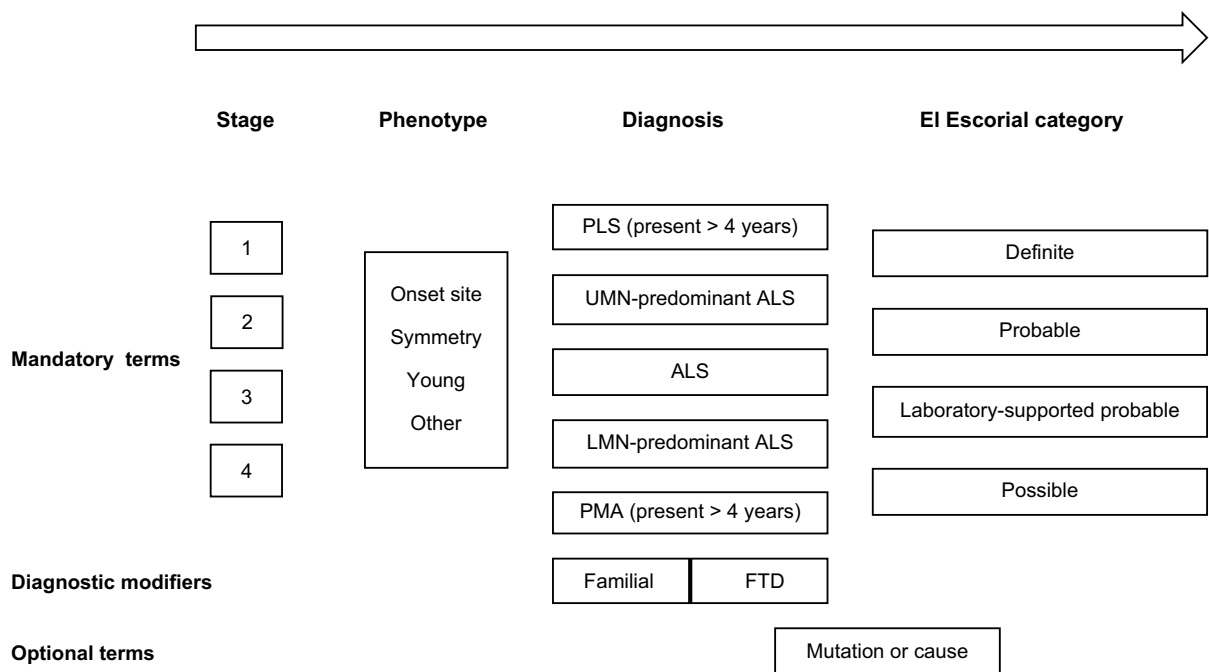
Stage Phenotype Diagnosis El Escorial category

Mandatory terms

1
2
3
4

Onset site
Symmetry
Young
Other

PLS (present > 4 years)
UMN-predominant ALS
ALS
LMN-predominant ALS
PMA (present > 4 years)

Definite
Probable
Laboratory-supported probable
Possible

Diagnostic modifiers

Familial
FTD

Optional terms

Mutation or cause